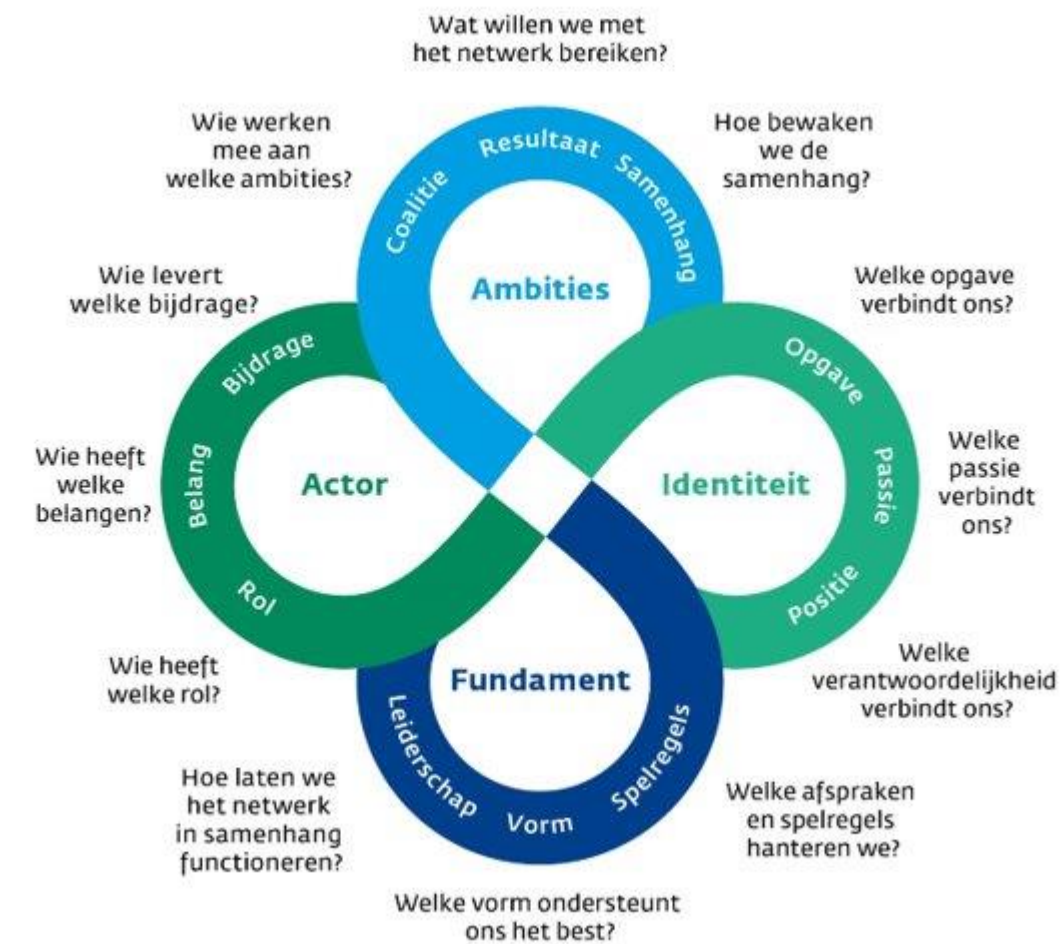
Wat willen we met het netwerk bereiken?

Wie werken mee aan welke ambities?

Hoe bewaken we de samenhang?

Coalitie

Resultaat

Samenhang

Ambities

Wie levert welke bijdrage?

Welke opgave verbindt ons?

Bijdrage

Opgave

Wie heeft welke belangen?

Belang

Actor

Identiteit

Passie

Welke passie verbindt ons?

Rol

Positie

Wie heeft welke rol?

Fundament

Welke verantwoordelijkheid verbindt ons?

Leiderschap

Vorm

Spelregels

Hoe laten we het netwerk in samenhang functioneren?

Welke afspraken en spelregels hanteren we?

Welke vorm ondersteunt ons het best?